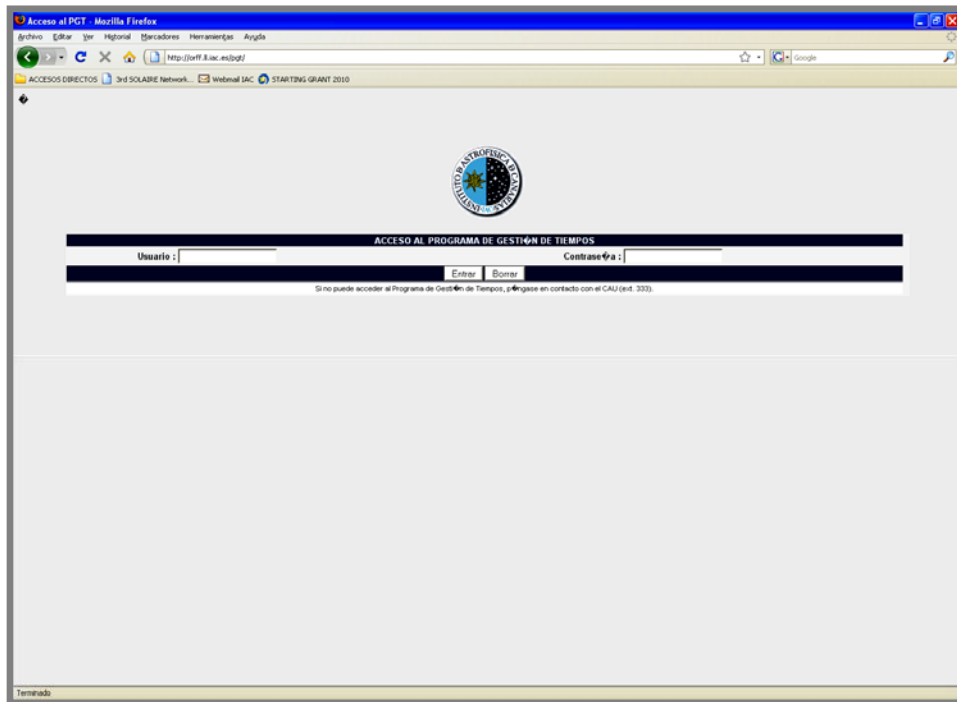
Acceso al PGT - Mozilla Firefox

Archivo Editar Ver Historial Marcadores Herramientas Ayuda

http://orff.ll.iac.es/pgt/

Google

ACCESOS DIRECTOS 3rd SOLAIRE Network... Webmail IAC STARTING GRANT 2010

�

INSTITUTO DE ASTROFISICA DE CANARIAS

ACCESO AL PROGRAMA DE GESTI�N DE TIEMPOS

Usuario :

Contrase�a :

Entrar Borrar

Si no puede acceder al Programa de Gesti�n de Tiempos, p�ngase en contacto con el CAU (ext. 333).

Terminado